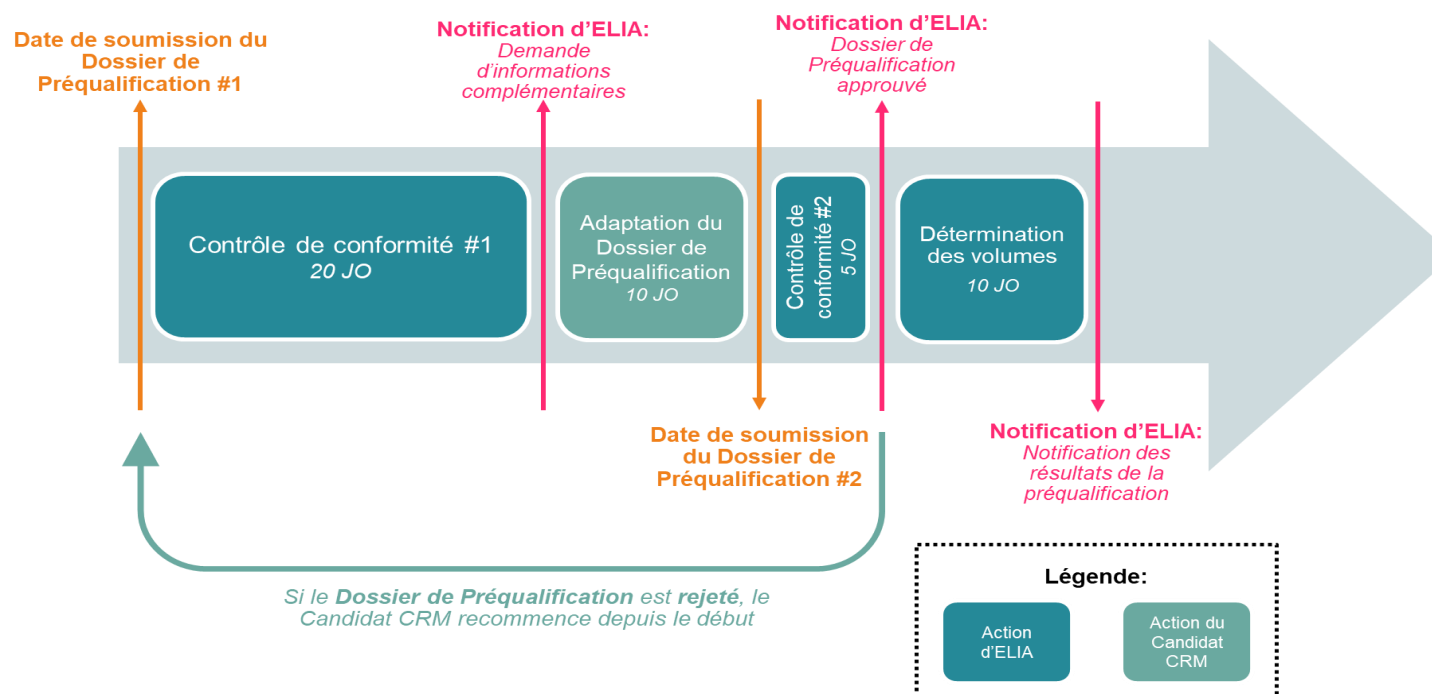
Date de soumission du Dossier de Préqualification #1

Notification d'ELIA:
Demande d'informations complémentaires

Notification d'ELIA:
Dossier de Préqualification approuvé

Contrôle de conformité #1
20 JO

Adaptation du Dossier de Préqualification
10 JO

Contrôle de conformité #2
5 JO

Détermination des volumes
10 JO

Date de soumission du Dossier de Préqualification #2

Notification d'ELIA:
Notification des résultats de la préqualification

Si le Dossier de Préqualification est rejeté, le Candidat CRM recommence depuis le début

Légende:

Action d'ELIA

Action du Candidat CRM